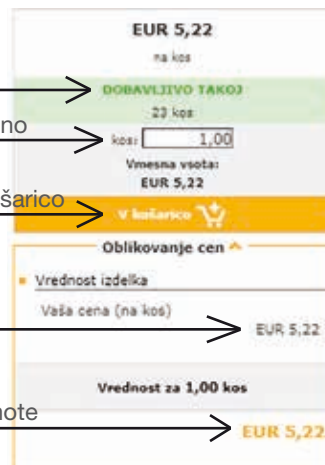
EUR 5,22

na kos

DOBAVLJIVO TAKOJ

23 kos

no

kos: 1,00

Vmesna vsota:
EUR 5,22

šarico

V košarico

Oblikovanje cen

Vrednost izdelka

Vaša cena (na kos)

EUR 5,22

Vrednost za 1,00 kos

note

EUR 5,22